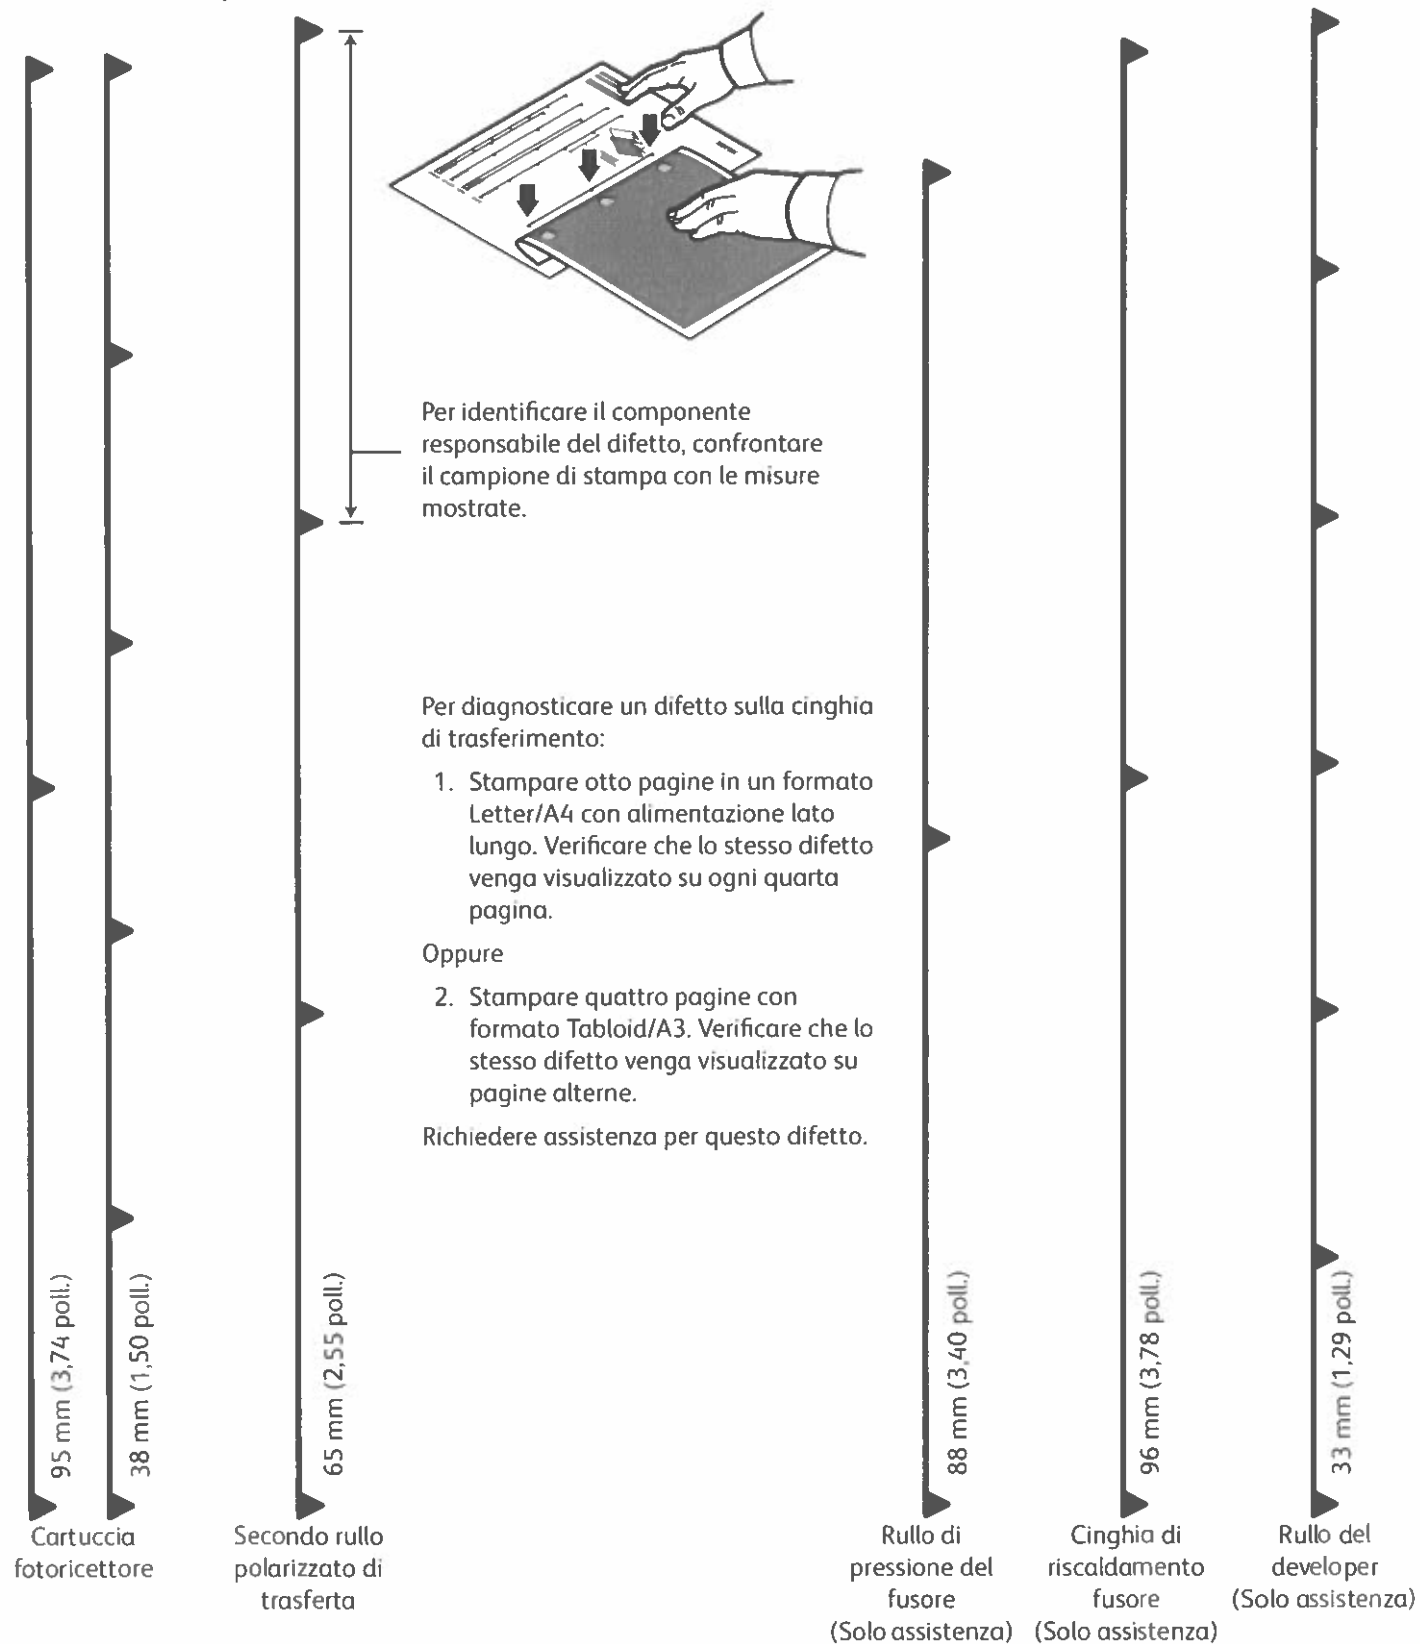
Per identificare il componente responsabile del difetto, confrontare il campione di stampa con le misure mostrate.

Per diagnosticare un difetto sulla cinghia di trasferimento:

1. Stampare otto pagine in un formato Letter/A4 con alimentazione lato lungo. Verificare che lo stesso difetto venga visualizzato su ogni quarta pagina.

Oppure

2. Stampare quattro pagine con formato Tabloid/A3. Verificare che lo stesso difetto venga visualizzato su pagine alterne.

Richiedere assistenza per questo difetto.

95 mm (3,74 poll.)
38 mm (1,50 poll.)
Cartuccia fotoricettore

65 mm (2,55 poll.)
Secondo rullo polarizzato di trasferta

88 mm (3,40 poll.)
Rullo di pressione del fusore (Solo assistenza)

96 mm (3,78 poll.)
Cinghia di riscaldamento fusore (Solo assistenza)

33 mm (1,29 poll.)
Rullo del developer (Solo assistenza)